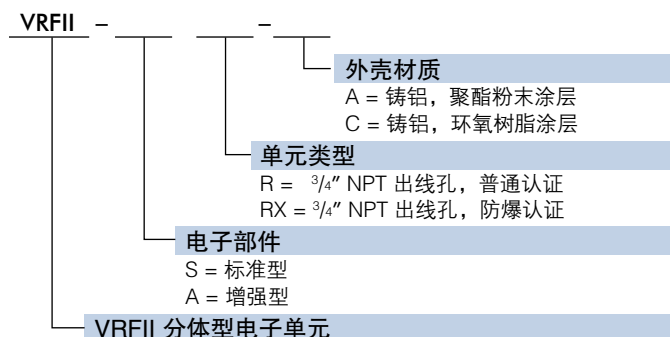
VRFII – ___ ___ – ___

外壳材质

A = 铸铝，聚酯粉末涂层

C = 铸铝，环氧树脂涂层

单元类型

R = $\frac{3}{4}$" NPT 出线孔，普通认证

RX = $\frac{3}{4}$" NPT 出线孔，防爆认证

电子部件

S = 标准型

A = 增强型

VRFII 分体型电子单元